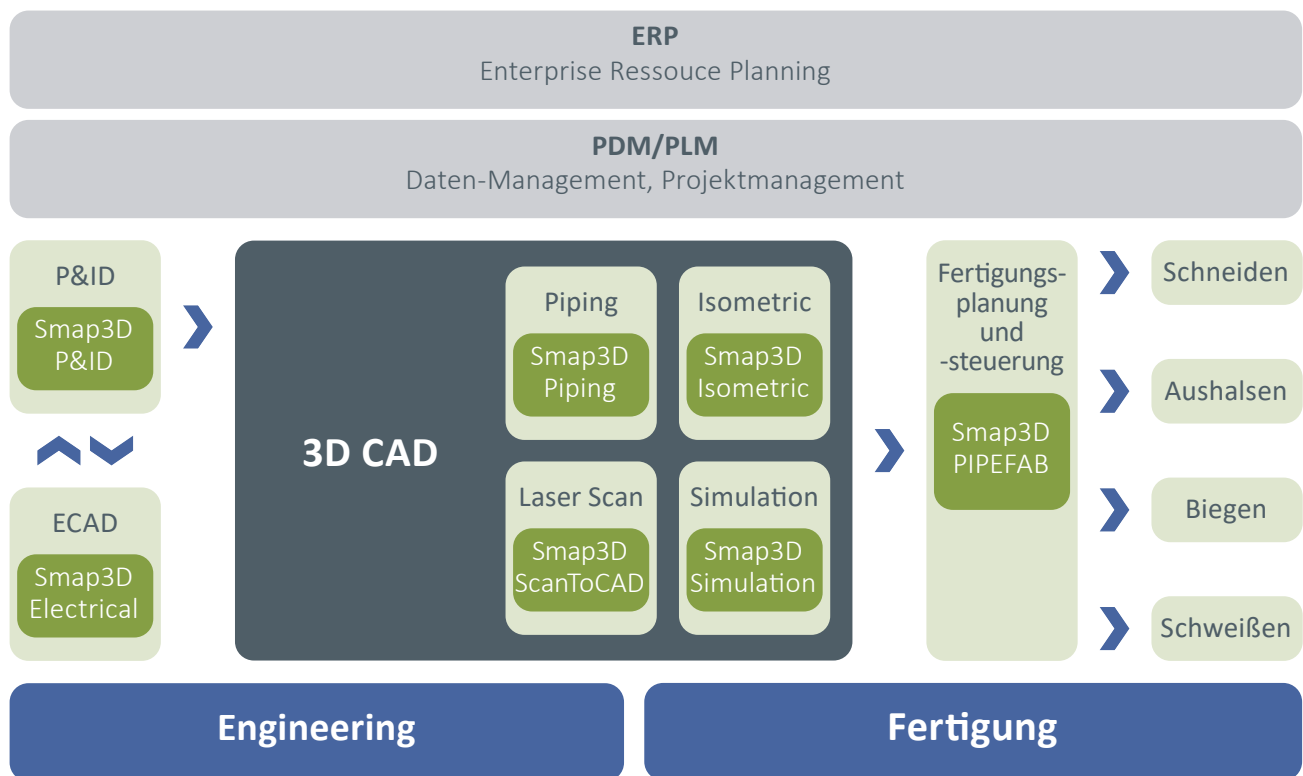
ERP
Enterprise Ressouce Planning

PDM/PLM
Daten-Management, Projektmanagement

P&ID
Smap3D P&ID

ECAD
Smap3D Electrical

3D CAD

Piping
Smap3D Piping

Isometric
Smap3D Isometric

Laser Scan
Smap3D ScanToCAD

Simulation
Smap3D Simulation

Fertigungsplanung und -steuerung
Smap3D PIPEFAB

Schneiden

Aushalsen

Biegen

Schweißen

Engineering

Fertigung